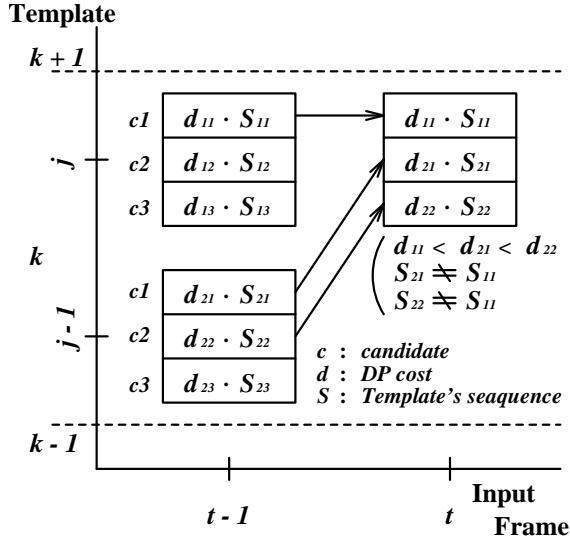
Template

$k+1$

$j$

$k$

$j-1$

$k-1$

c1 $d_{11} \cdot S_{11}$
c2 $d_{12} \cdot S_{12}$
c3 $d_{13} \cdot S_{13}$

c1 $d_{21} \cdot S_{21}$
c2 $d_{22} \cdot S_{22}$
c3 $d_{23} \cdot S_{23}$

$d_{11} \cdot S_{11}$
$d_{21} \cdot S_{21}$
$d_{22} \cdot S_{22}$

$d_{11} < d_{21} < d_{22}$
$S_{21} \neq S_{11}$
$S_{22} \neq S_{11}$

c : candidate
d : DP cost
S : Template's seaquence

$t-1$

$t$

Input Frame